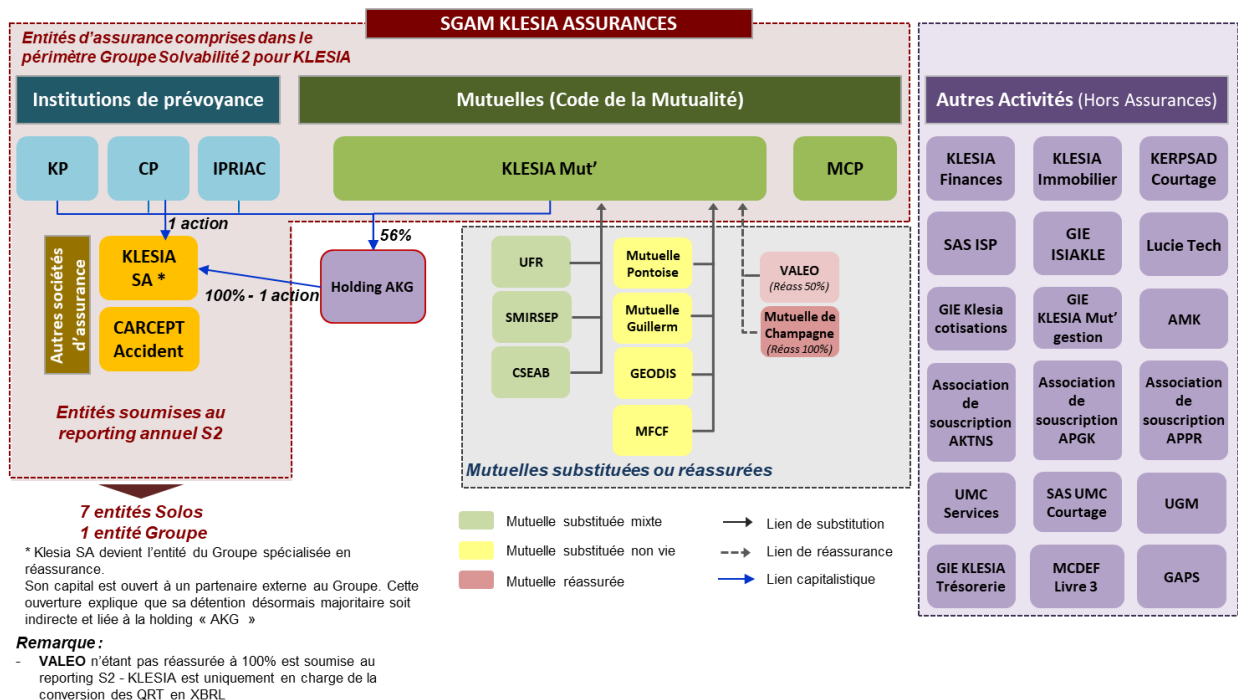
SGAM KLESIA ASSURANCES

Entités d'assurance comprises dans le périmètre Groupe Solvabilité 2 pour KLESIA

Institutions de prévoyance

Mutuelles (Code de la Mutualité)

KP

CP

IPRIAC

KLESIA Mut'

MCP

1 action

56%

Autres sociétés d'assurance

KLESIA SA *

100% - 1 action

Holding AKG

CARCEPT Accident

Entités soumises au reporting annuel S2

UFR

SMIRSEP

CSEAB

Mutuelle Pontoise

Mutuelle Guillerm

GEODIS

MFCF

VALEO (Réass 50%)

Mutuelle de Champagne (Réass 100%)

Mutuelles substituées ou réassurées

Autres Activités (Hors Assurances)

KLESIA Finances

KLESIA Immobilier

KERPSAD Courtage

SAS ISP

GIE ISIAKLE

Lucie Tech

GIE Klesia cotisations

GIE KLESIA Mut' gestion

AMK

Association de souscription AKTNS

Association de souscription APGK

Association de souscription APPR

UMC Services

SAS UMC Courtage

UGM

GIE KLESIA Trésorerie

MCDEF Livre 3

GAPS

7 entités Solos
1 entité Groupe

* Klesia SA devient l'entité du Groupe spécialisée en réassurance.
Son capital est ouvert à un partenaire externe au Groupe. Cette ouverture explique que sa détention désormais majoritaire soit indirecte et liée à la holding « AKG »

Remarque :
- VALEO n'étant pas réassurée à 100% est soumise au reporting S2 - KLESIA est uniquement en charge de la conversion des QRT en XBRL

Mutuelle substituée mixte

Mutuelle substituée non vie

Mutuelle réassurée

Lien de substitution

Lien de réassurance

Lien capitalistique